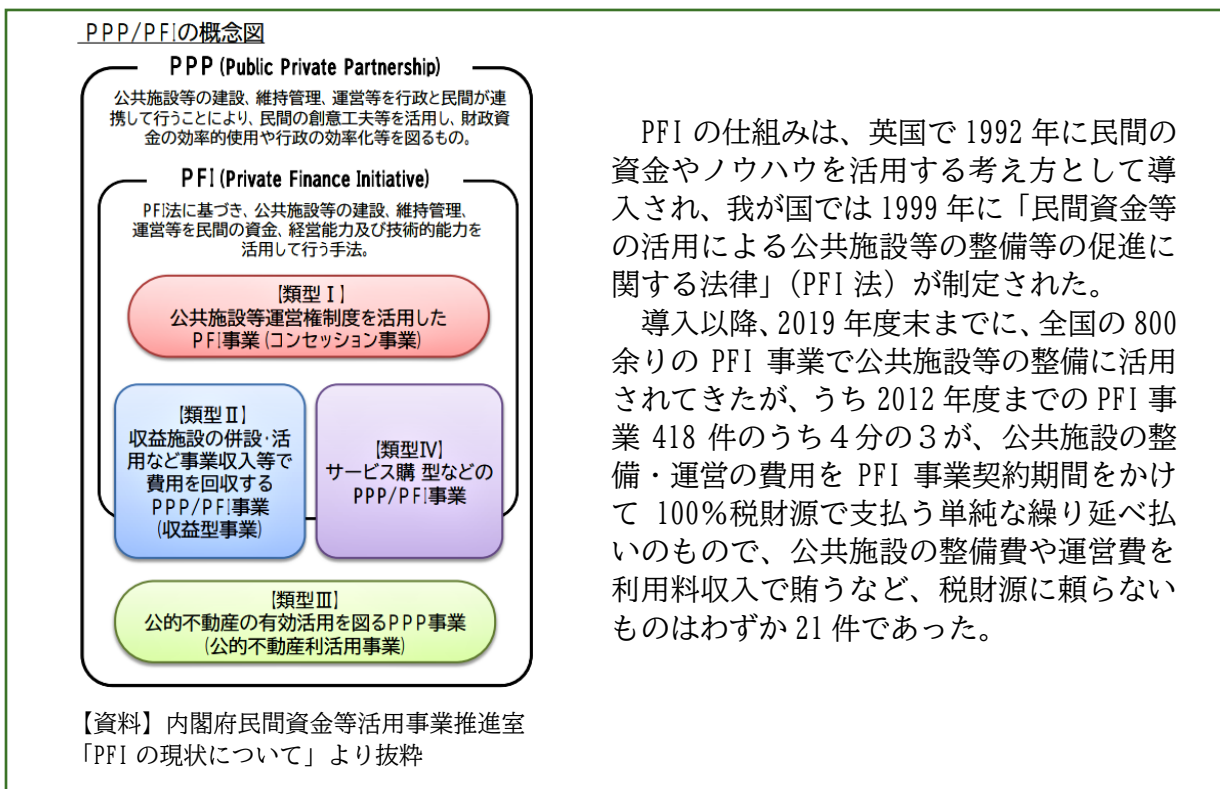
PPP/PFIの概念図

PPP (Public Private Partnership)

公共施設等の建設、維持管理、運営等を行政と民間が連携して行うことにより、民間の創意工夫等を活用し、財政資金の効率的使用や行政の効率化等を図るもの。

PFI (Private Finance Initiative)

PFI法に基づき、公共施設等の建設、維持管理、運営等を民間の資金、経営能力及び技術的能力を活用して行う手法。

【類型Ⅰ】
公共施設等運営権制度を活用した
PFI事業（コンセッション事業）

【類型Ⅱ】
収益施設の併設･活用など事業収入等で費用を回収する
PPP/PFI事業
（収益型事業）

【類型Ⅳ】
サービス購 型などの
PPP/PFI事業

【類型Ⅲ】
公的不動産の有効活用を図るPPP事業
（公的不動産利活用事業）

【資料】内閣府民間資金等活用事業推進室「PFI の現状について」より抜粋

PFI の仕組みは、英国で 1992 年に民間の資金やノウハウを活用する考え方として導入され、我が国では 1999 年に「民間資金等の活用による公共施設等の整備等の促進に関する法律」（PFI 法）が制定された。

導入以降、2019 年度末までに、全国の 800 余りの PFI 事業で公共施設等の整備に活用されてきたが、うち 2012 年度までの PFI 事業 418 件のうち４分の３が、公共施設の整備・運営の費用を PFI 事業契約期間をかけて 100％税財源で支払う単純な繰り延べ払いのもので、公共施設の整備費や運営費を利用料収入で賄うなど、税財源に頼らないものはわずか 21 件であった。